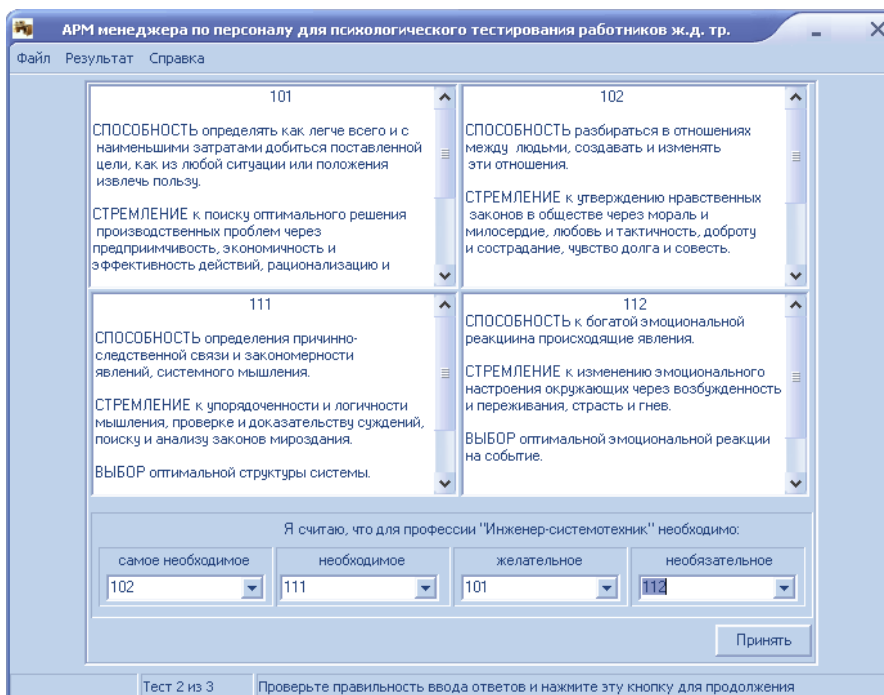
АРМ менеджера по персоналу для психологического тестирования работников ж.д. тр.

Файл Результат Справка

101

СПОСОБНОСТЬ определять как легче всего и с наименьшими затратами добиться поставленной цели, как из любой ситуации или положения извлечь пользу.

СТРЕМЛЕНИЕ к поиску оптимального решения производственных проблем через предприимчивость, экономичность и эффективность действий, рационализацию и

102

СПОСОБНОСТЬ разбираться в отношениях между людьми, создавать и изменять эти отношения.

СТРЕМЛЕНИЕ к утверждению нравственных законов в обществе через мораль и милосердие, любовь и тактичность, доброту и сострадание, чувство долга и совесть.

111

СПОСОБНОСТЬ определения причинно-следственной связи и закономерности явлений, системного мышления.

СТРЕМЛЕНИЕ к упорядоченности и логичности мышления, проверке и доказательству суждений, поиску и анализу законов мироздания.

ВЫБОР оптимальной структуры системы.

112

СПОСОБНОСТЬ к богатой эмоциональной реакциина происходящие явления.

СТРЕМЛЕНИЕ к изменению эмоционального настроения окружающих через возбужденность и переживания, страсть и гнев.

ВЫБОР оптимальной эмоциональной реакции на событие.

Я считаю, что для профессии "Инженер-системотехник" необходимо:

| самое необходимое | необходимое | желательное | необязательное |
|---|---|---|---|
| 102 | 111 | 101 | 112 |

Принять

Тест 2 из 3 | Проверьте правильность ввода ответов и нажмите эту кнопку для продолжения